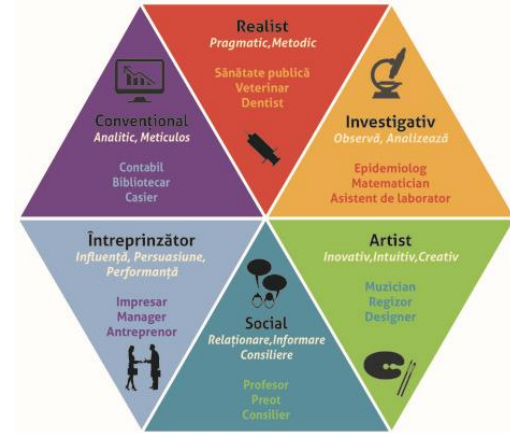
Realist
Pragmatic,Metodic

Sănătate publică
Veterinar
Dentist

Investigativ
Observă, Analizează

Epidemiolog
Matematician
Asistent de laborator

Artist
Inovativ,Intuitiv,Creativ

Muzician
Regizor
Designer

Social
Relaționare,Informare
Consiliere

Profesor
Preot
Consilier

Întreprinzător
Influență, Persuasiune, Performanță

Impresar
Manager
Antreprenor

Conventional
Analitic, Meticulos

Contabil
Bibliotecar
Casier